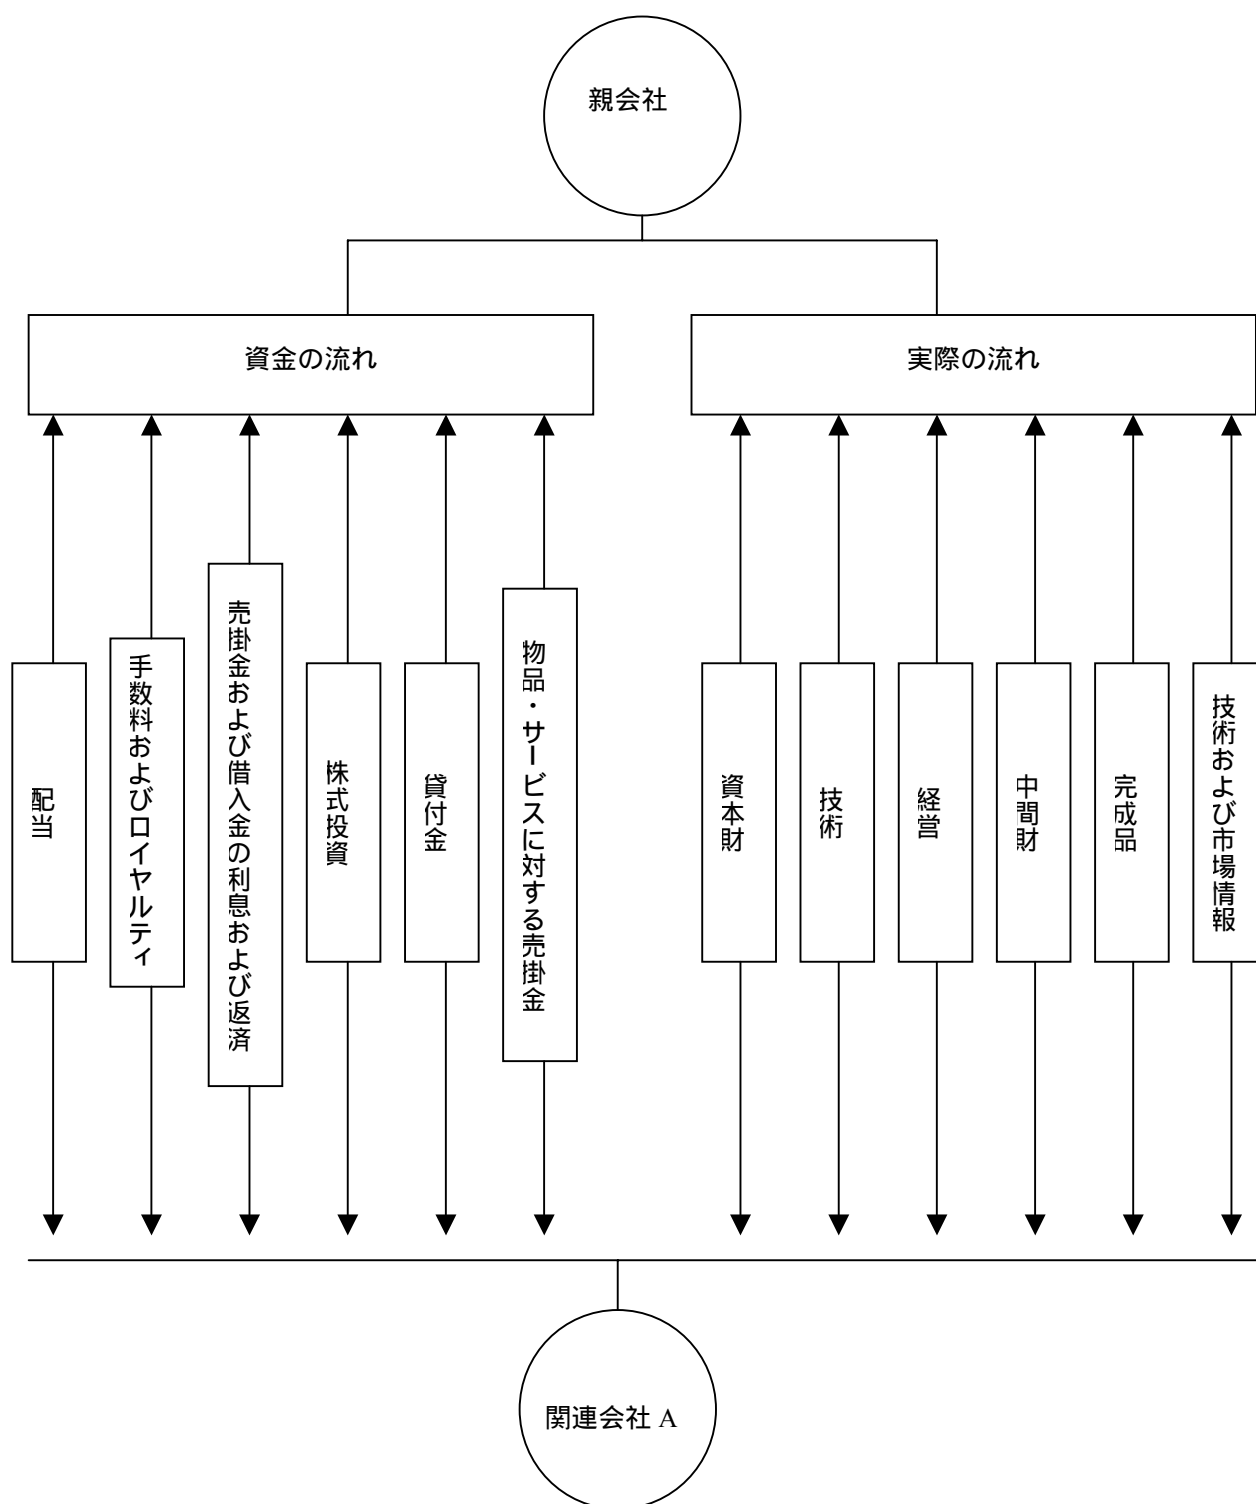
親会社

資金の流れ

実際の流れ

配当

手数料およびロイヤルティ

売掛金および借入金の利息および返済

株式投資

貸付金

物品・サービスに対する売掛金

資本財

技術

経営

中間財

完成品

技術および市場情報

関連会社 A